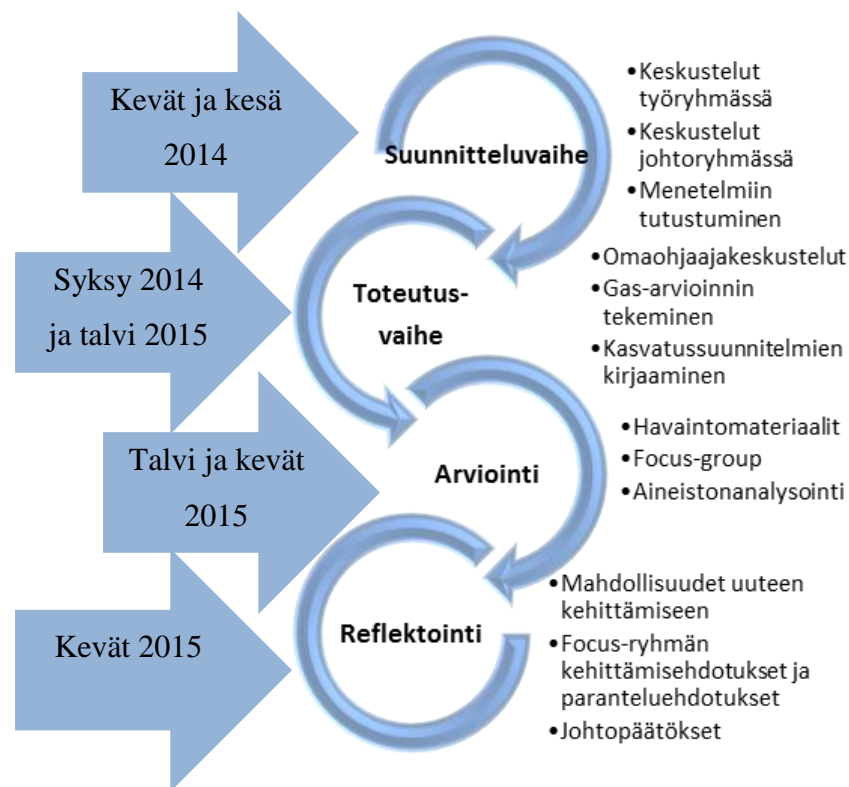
Kevät ja kesä 2014

Suunnitteluvaihe

•Keskustelut työryhmässä
•Keskustelut johtoryhmässä
•Menetelmiin tutustuminen

Syksy 2014 ja talvi 2015

Toteutus-vaihe

•Omaohjaajakeskustelut
•Gas-arvioinnin tekeminen
•Kasvatussuunnitelmien kirjaaminen

Talvi ja kevät 2015

Arviointi

•Havaintomateriaalit
•Focus-group
•Aineistonanalysointi

Kevät 2015

Reflektointi

•Mahdollisuudet uuteen kehittämiseen
•Focus-ryhmän kehittämisehdotukset ja paranteluehdotukset
•Johtopäätökset